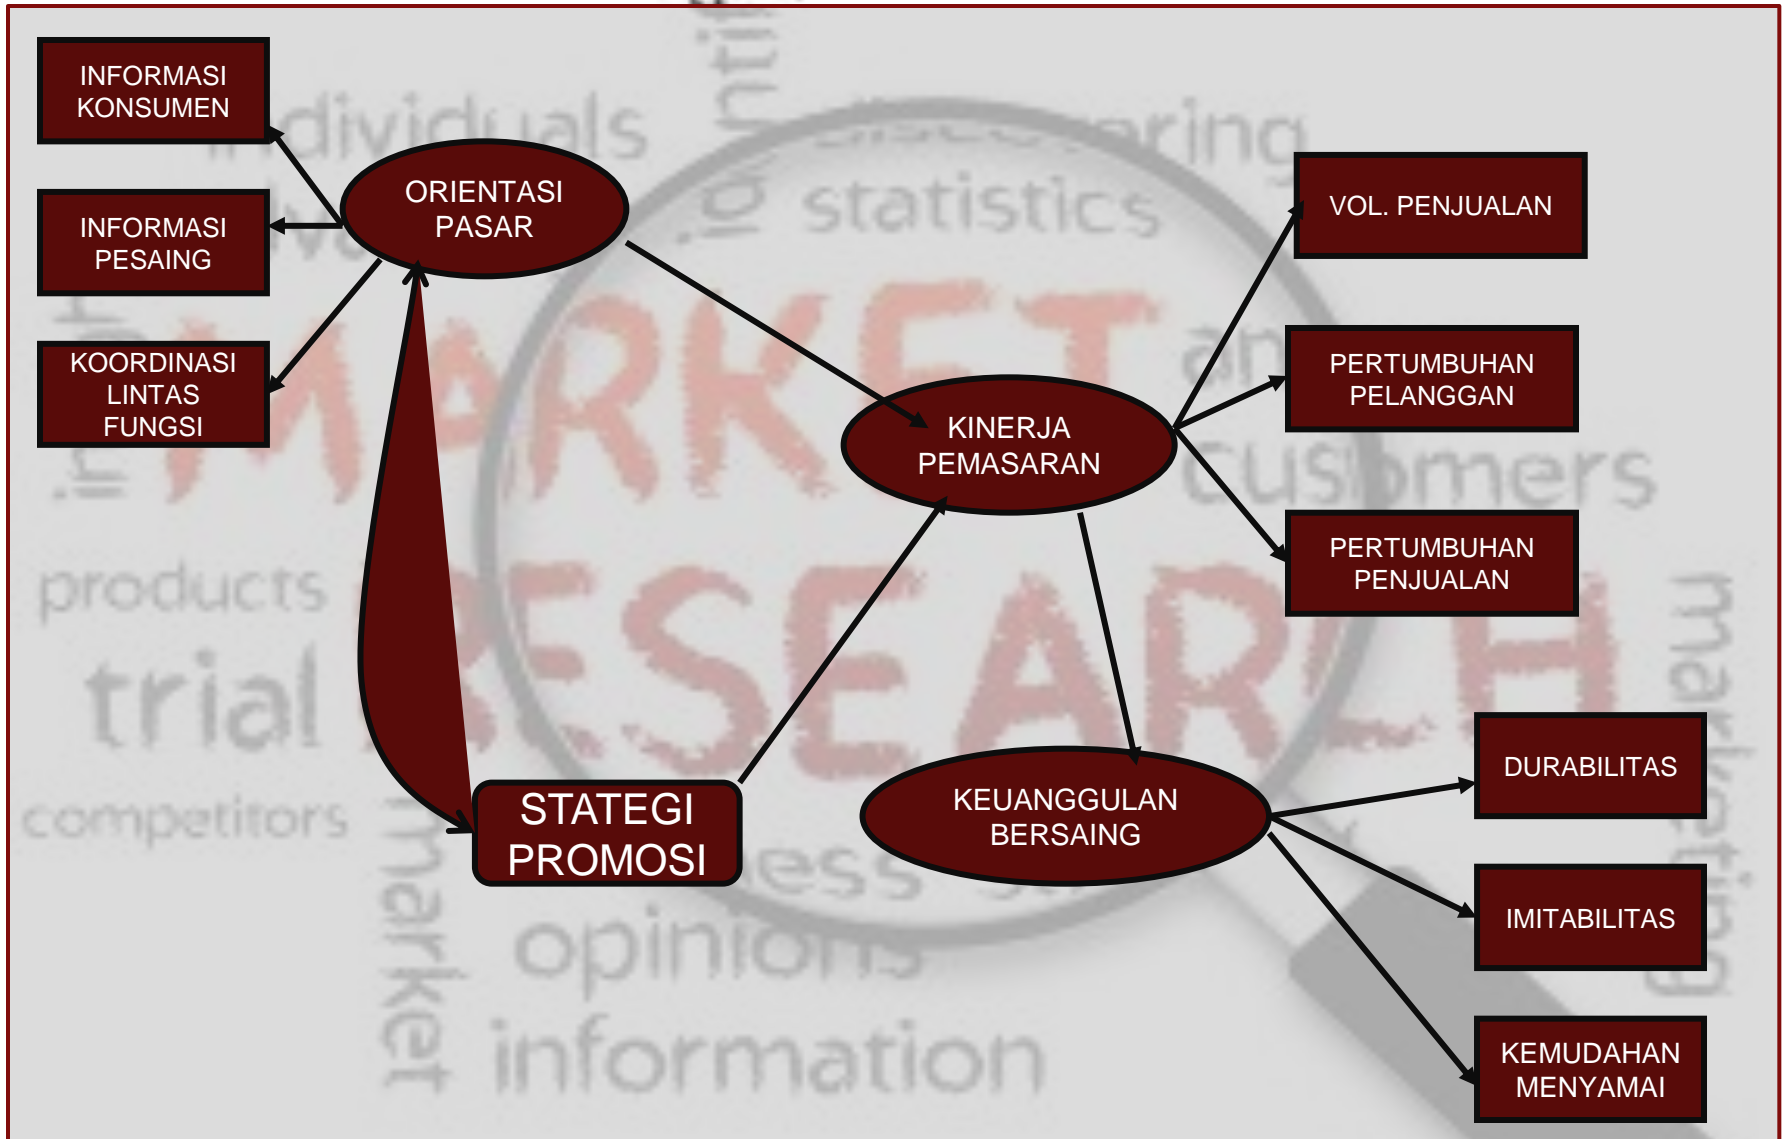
INFORMASI KONSUMEN

INFORMASI PESAING

KOORDINASI LINTAS FUNGSI

ORIENTASI PASAR

VOL. PENJUALAN

PERTUMBUHAN PELANGGAN

PERTUMBUHAN PENJUALAN

KINERJA PEMASARAN

STATEGI PROMOSI

KEUANGGULAN BERSAING

DURABILITAS

IMITABILITAS

KEMUDAHAN MENYAMAI

individuals statistics discovering products trial competitors MARKET RESEARCH customers market opinions information marketing